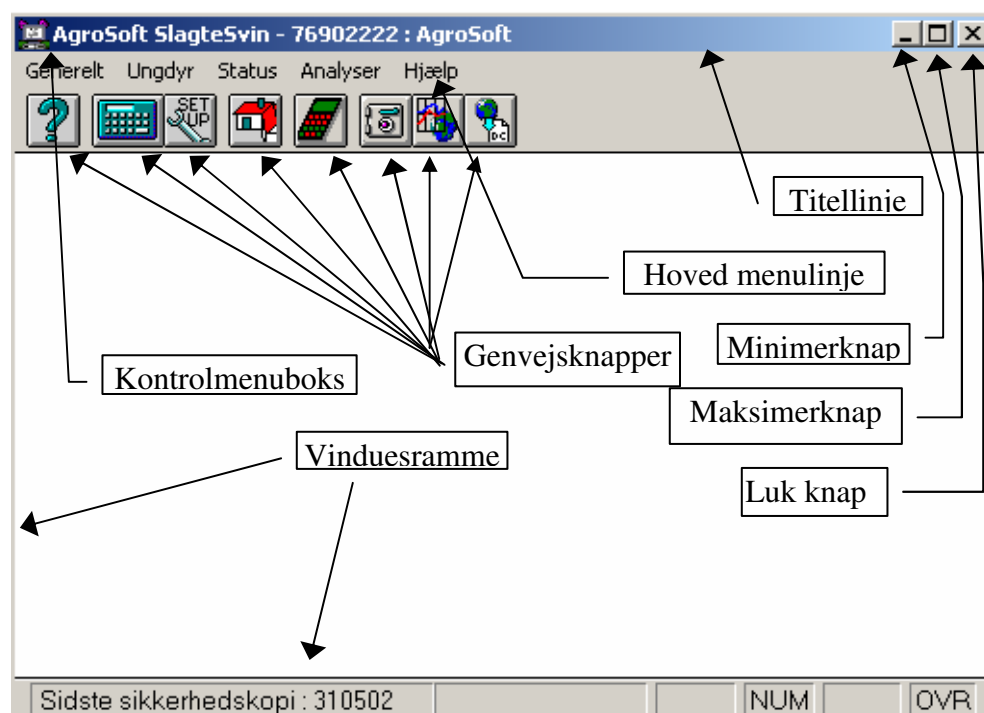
AgroSoft SlagteSvin - 76902222 : AgroSoft

Generelt Ungdyr Status Analyser Hjælp

SET UP

Titellinje

Hoved menulinje

Minimerknap

Genvejsknapper

Kontrolmenuboks

Maksimerknap

Vinduesramme

Luk knap

Sidste sikkerhedskopi : 310502 NUM OVR